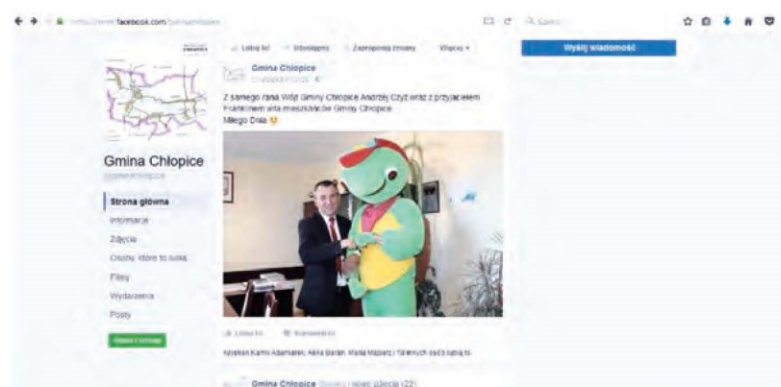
https://www.facebook.com/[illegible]

Szukaj

Lubię to! Obserwuj Zaproponuj zmiany Więcej

Wyślij wiadomość

Gmina Chłopice

Gmina Chłopice

Z samego rana Wójt Gminy Chłopice Andrzej Czyż wraz z przyjacielem Frankiem wita mieszkańców Gminy Chłopice
Miłego Dnia 😊

Strona główna
Informacje
Zdjęcia
Osoby, które to lubią
Filmy
Wydarzenia
Posty

Lubię to! Komentarz

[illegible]

Gmina Chłopice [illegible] (22)